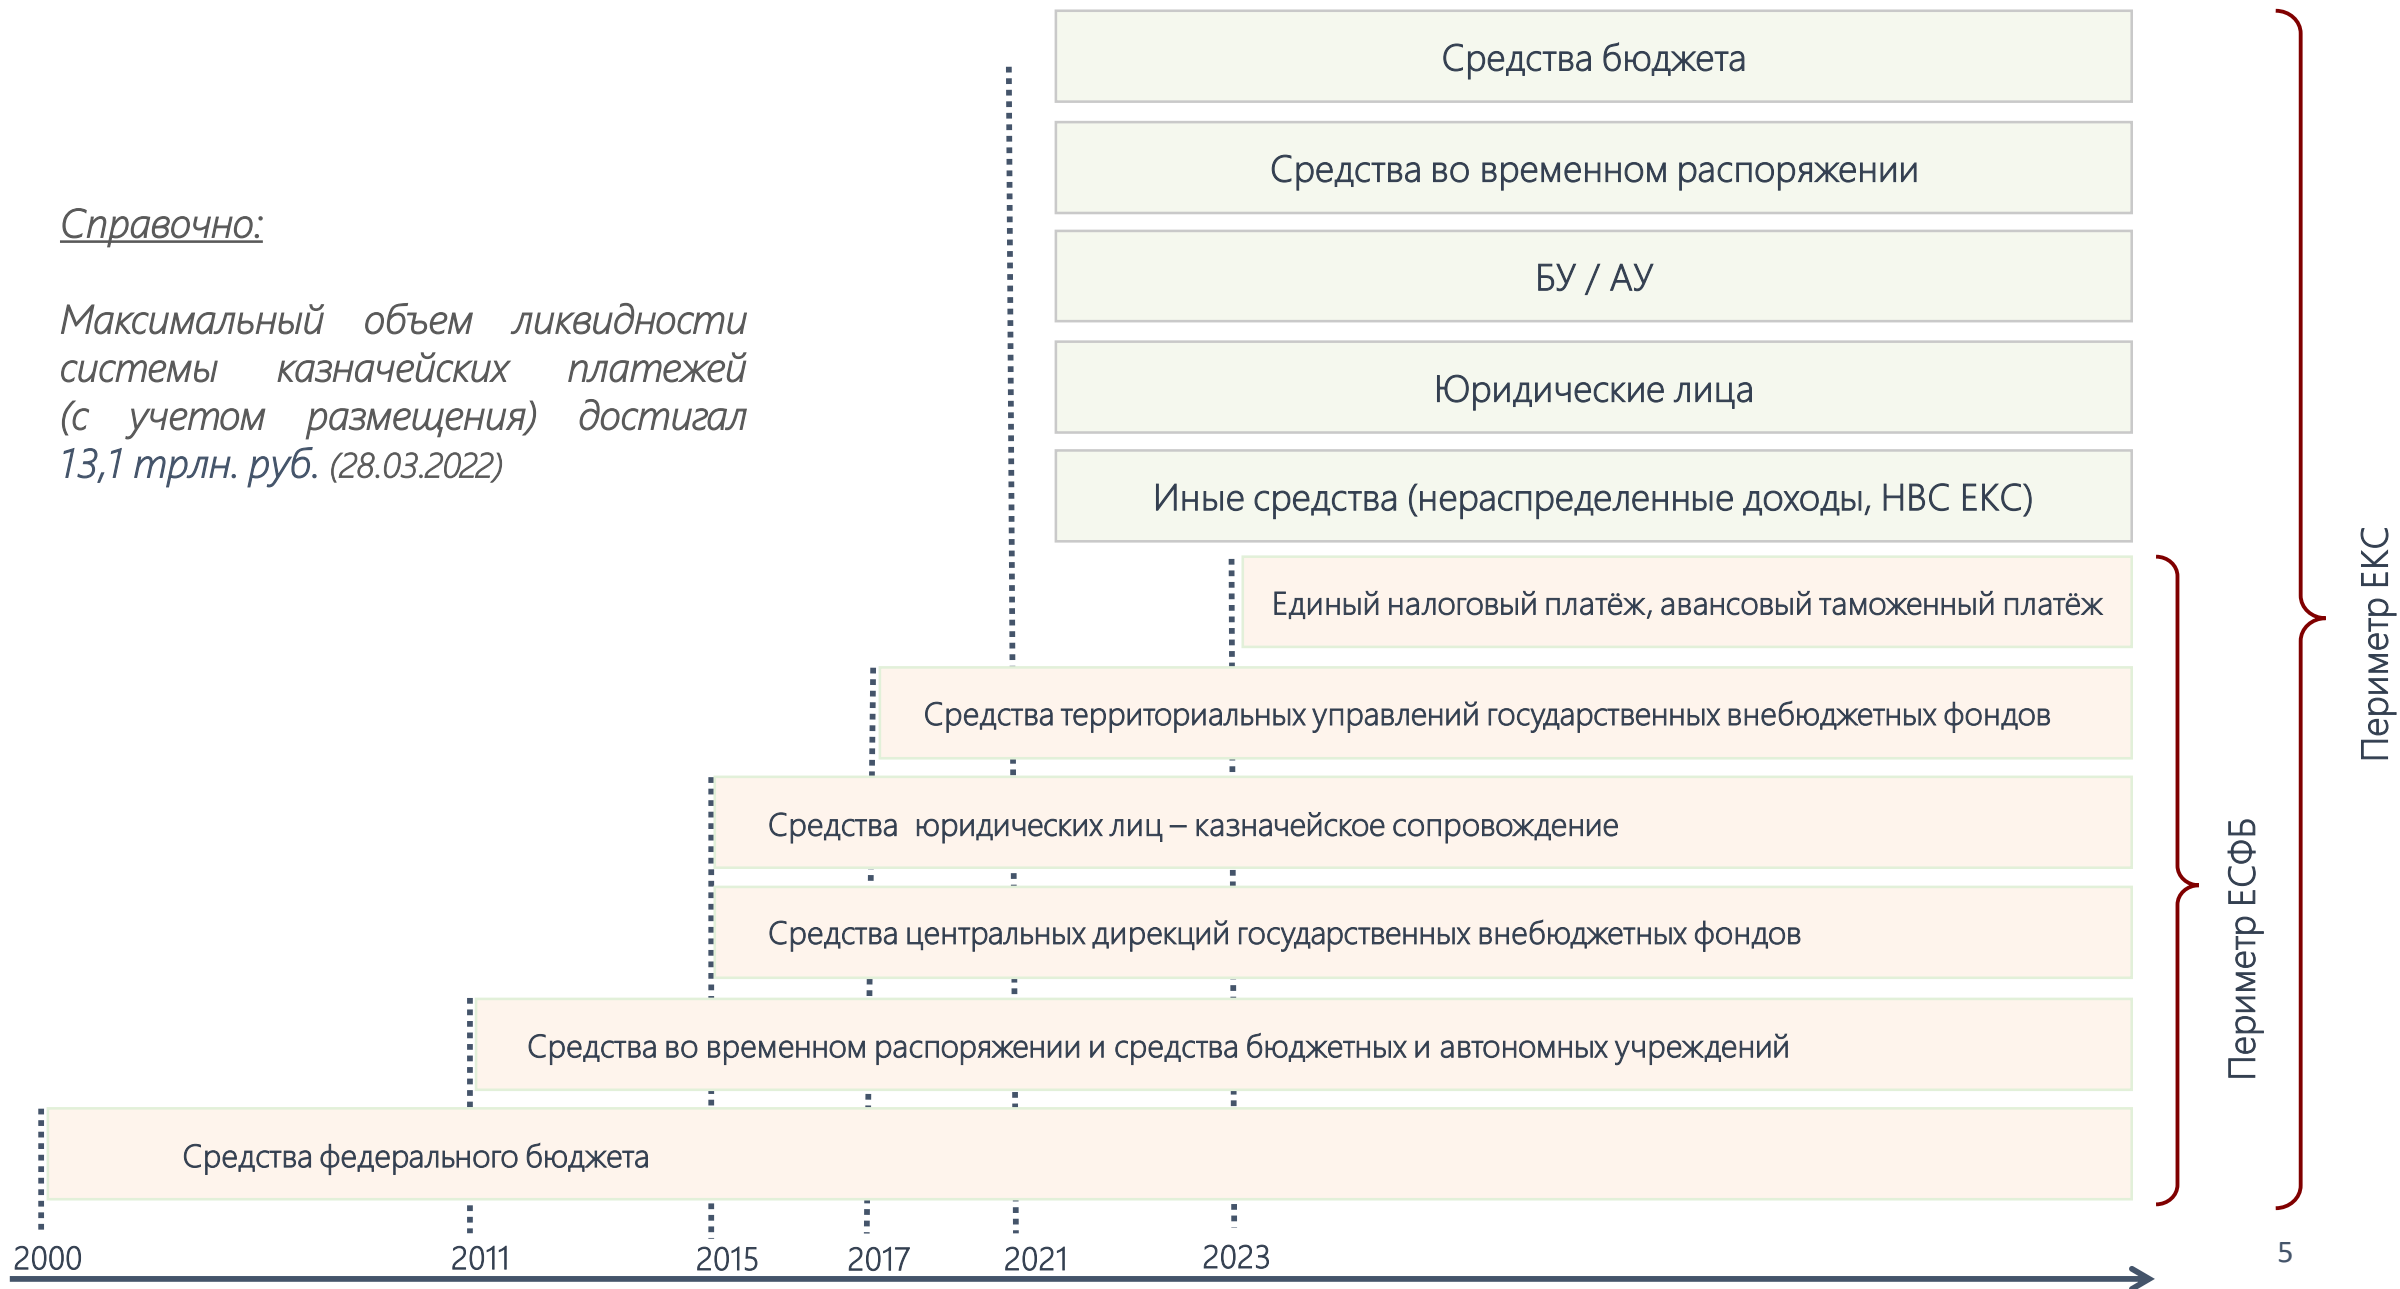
Справочно:

Максимальный объем ликвидности системы казначейских платежей (с учетом размещения) достигал 13,1 трлн. руб. (28.03.2022)

Средства бюджета

Средства во временном распоряжении

БУ / АУ

Юридические лица

Иные средства (нераспределенные доходы, НВС ЕКС)

Единый налоговый платёж, авансовый таможенный платёж

Средства территориальных управлений государственных внебюджетных фондов

Средства юридических лиц – казначейское сопровождение

Средства центральных дирекций государственных внебюджетных фондов

Средства во временном распоряжении и средства бюджетных и автономных учреждений

Средства федерального бюджета

Периметр ЕКС

Периметр ЕСФБ

2000
2011
2015
2017
2021
2023

5